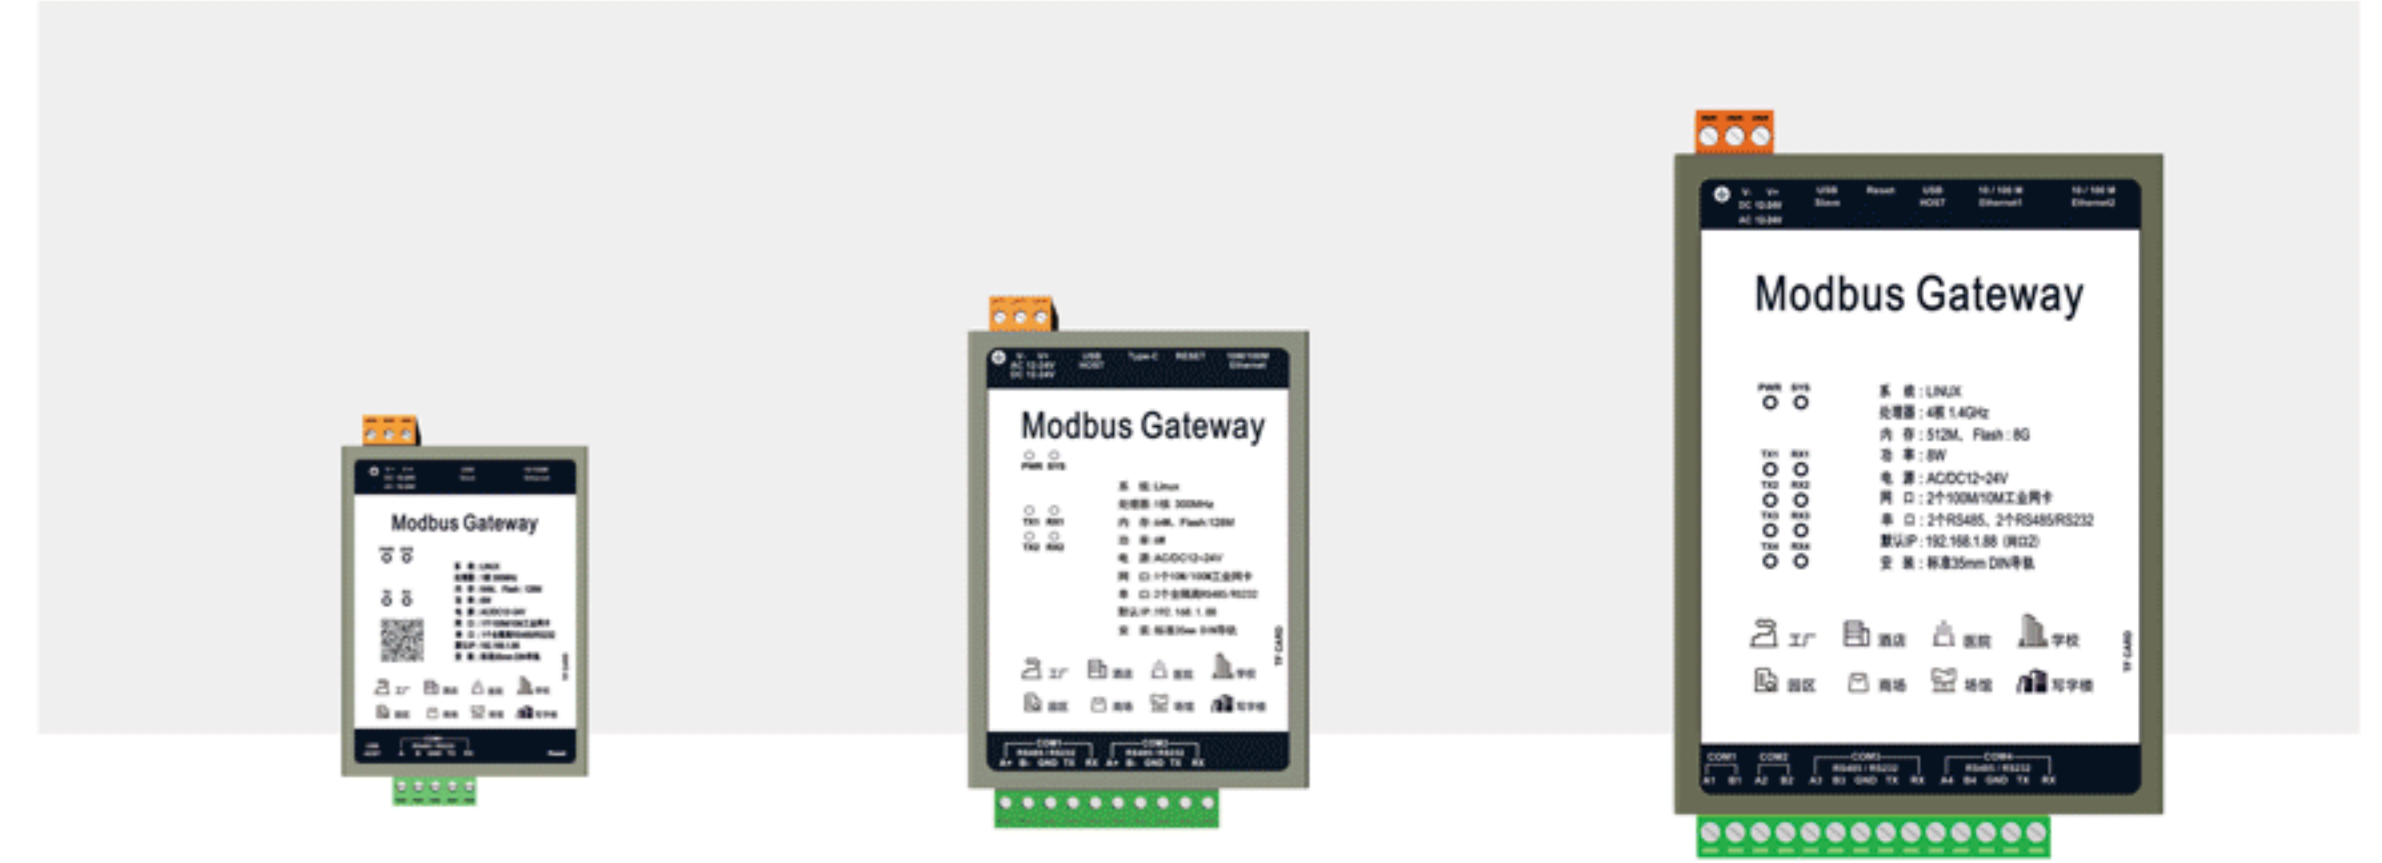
Modbus Gateway

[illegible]

Modbus Gateway

V- V+ AC 12-24V DC 12-24V USB HOST Type-C RESET 10M/100M Ethernet

PWR SYS

TX1 RX1
TX2 RX2

系 统:Linux
处理器:1核 300MHz
内 存:64M, Flash:128M
功 率:4W
电 源:AC/DC12~24V
网 口:1个10M/100M工业网卡
串 口:2个全隔离RS485/RS232
默认IP:192.168.1.88
安 装:标准35mm DIN导轨

工厂 酒店 医院 学校
园区 商场 场馆 写字楼

TF CARD

COM1 RS485/RS232 A+ B- GND TX RX COM2 RS485/RS232 A+ B- GND TX RX

V- V+ DC 12-24V AC 12-24V USB Slave Reset USB HOST 10/100M Ethernet1 10/100M Ethernet2

Modbus Gateway

PWR SYS

TX1 RX1
TX2 RX2
TX3 RX3
TX4 RX4

系 统:LINUX
处理器:4核 1.4GHz
内 存:512M, Flash:8G
功 率:8W
电 源:AC/DC12~24V
网 口:2个100M/10M工业网卡
串 口:2个RS485, 2个RS485/RS232
默认IP:192.168.1.88 (网口2)
安 装:标准35mm DIN导轨

工厂 酒店 医院 学校
园区 商场 场馆 写字楼

TF CARD

COM1 COM2 COM3 RS485/RS232 COM4 RS485/RS232
A1 B1 A2 B2 A3 B3 GND TX RX A4 B4 GND TX RX